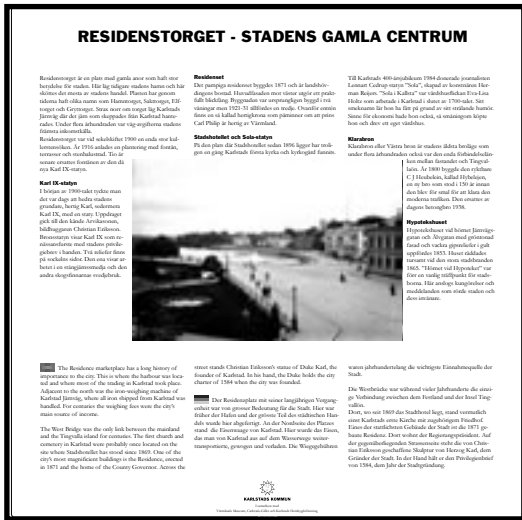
RESIDENSTORGET - STADENS GAMLA CENTRUM

Residenstorget är en plats med gamla anor som haft stor betydelse för staden. Här låg tidigare stadens hamn och skörtes det mesta av stadens handel. Platsen har genom tiderna haft olika namn som Hamntorget, Saltorget, Elftorget och Gymnasietorget. Strax norr om torget låg Karlstads Järnvåg där det järn som skeppades från Karlstad hanterades. Under flera århundraden var våg-avgifterna stadens främsta inkomstkälla.
Residenstorget var vid sekelskiftet 1900 en stadens stor kullerstensöken. År 1916 anlades en plantering med fontän, terrasser och strandallén...

Karl IX-statyn
I början av 1900-talet växte ...

Residenset
Det pampiga residenset byggdes 1871 och är landshövdingens bostad. ...

Stadsholtellet och Sola-statyn
...

Till Karlstads 400-årsjubileum 1984 donerade journalisten Lennart Cedrup statyn "Sola", skapad av konstnären Herman Reijers. ...

Klarabron
...

Hypotekshuset
...

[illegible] The Residence marketplace has a long history of importance to the city. This is where the harbour was located and where most of the trading in Karlstad took place. ...

The West Bridge ...

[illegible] Der Residenzplatz mit seiner langjährigen Vergangenheit war von grosser Bedeutung für die Stadt. ...

waren jahrhundertelang die wichtigste Einnahmequelle der Stadt.

Die Westbrücke ...

KARLSTADS KOMMUN